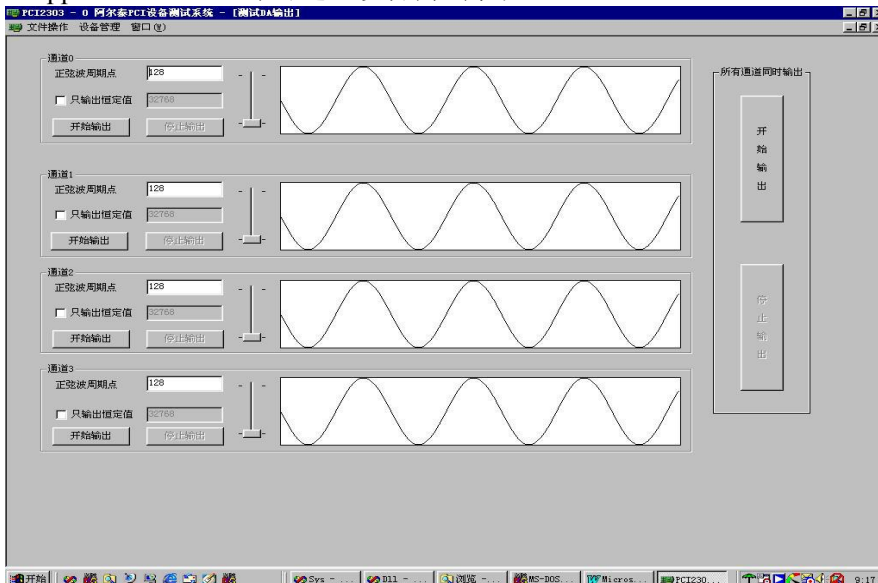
PCI2303 - 0 阿尔泰PCI设备测试系统 - [测试DA输出]
文件操作 设备管理 窗口(W)

通道0
正弦波周期点 128
只输出恒定值 32768
开始输出 停止输出

通道1
正弦波周期点 128
只输出恒定值 32768
开始输出 停止输出

通道2
正弦波周期点 128
只输出恒定值 32768
开始输出 停止输出

通道3
正弦波周期点 128
只输出恒定值 32768
开始输出 停止输出

所有通道同时输出
开始输出
停止输出

开始 Sys - ... Dll - ... 浏览 - ... MS-DOS... Micros... PCI230... 9:17